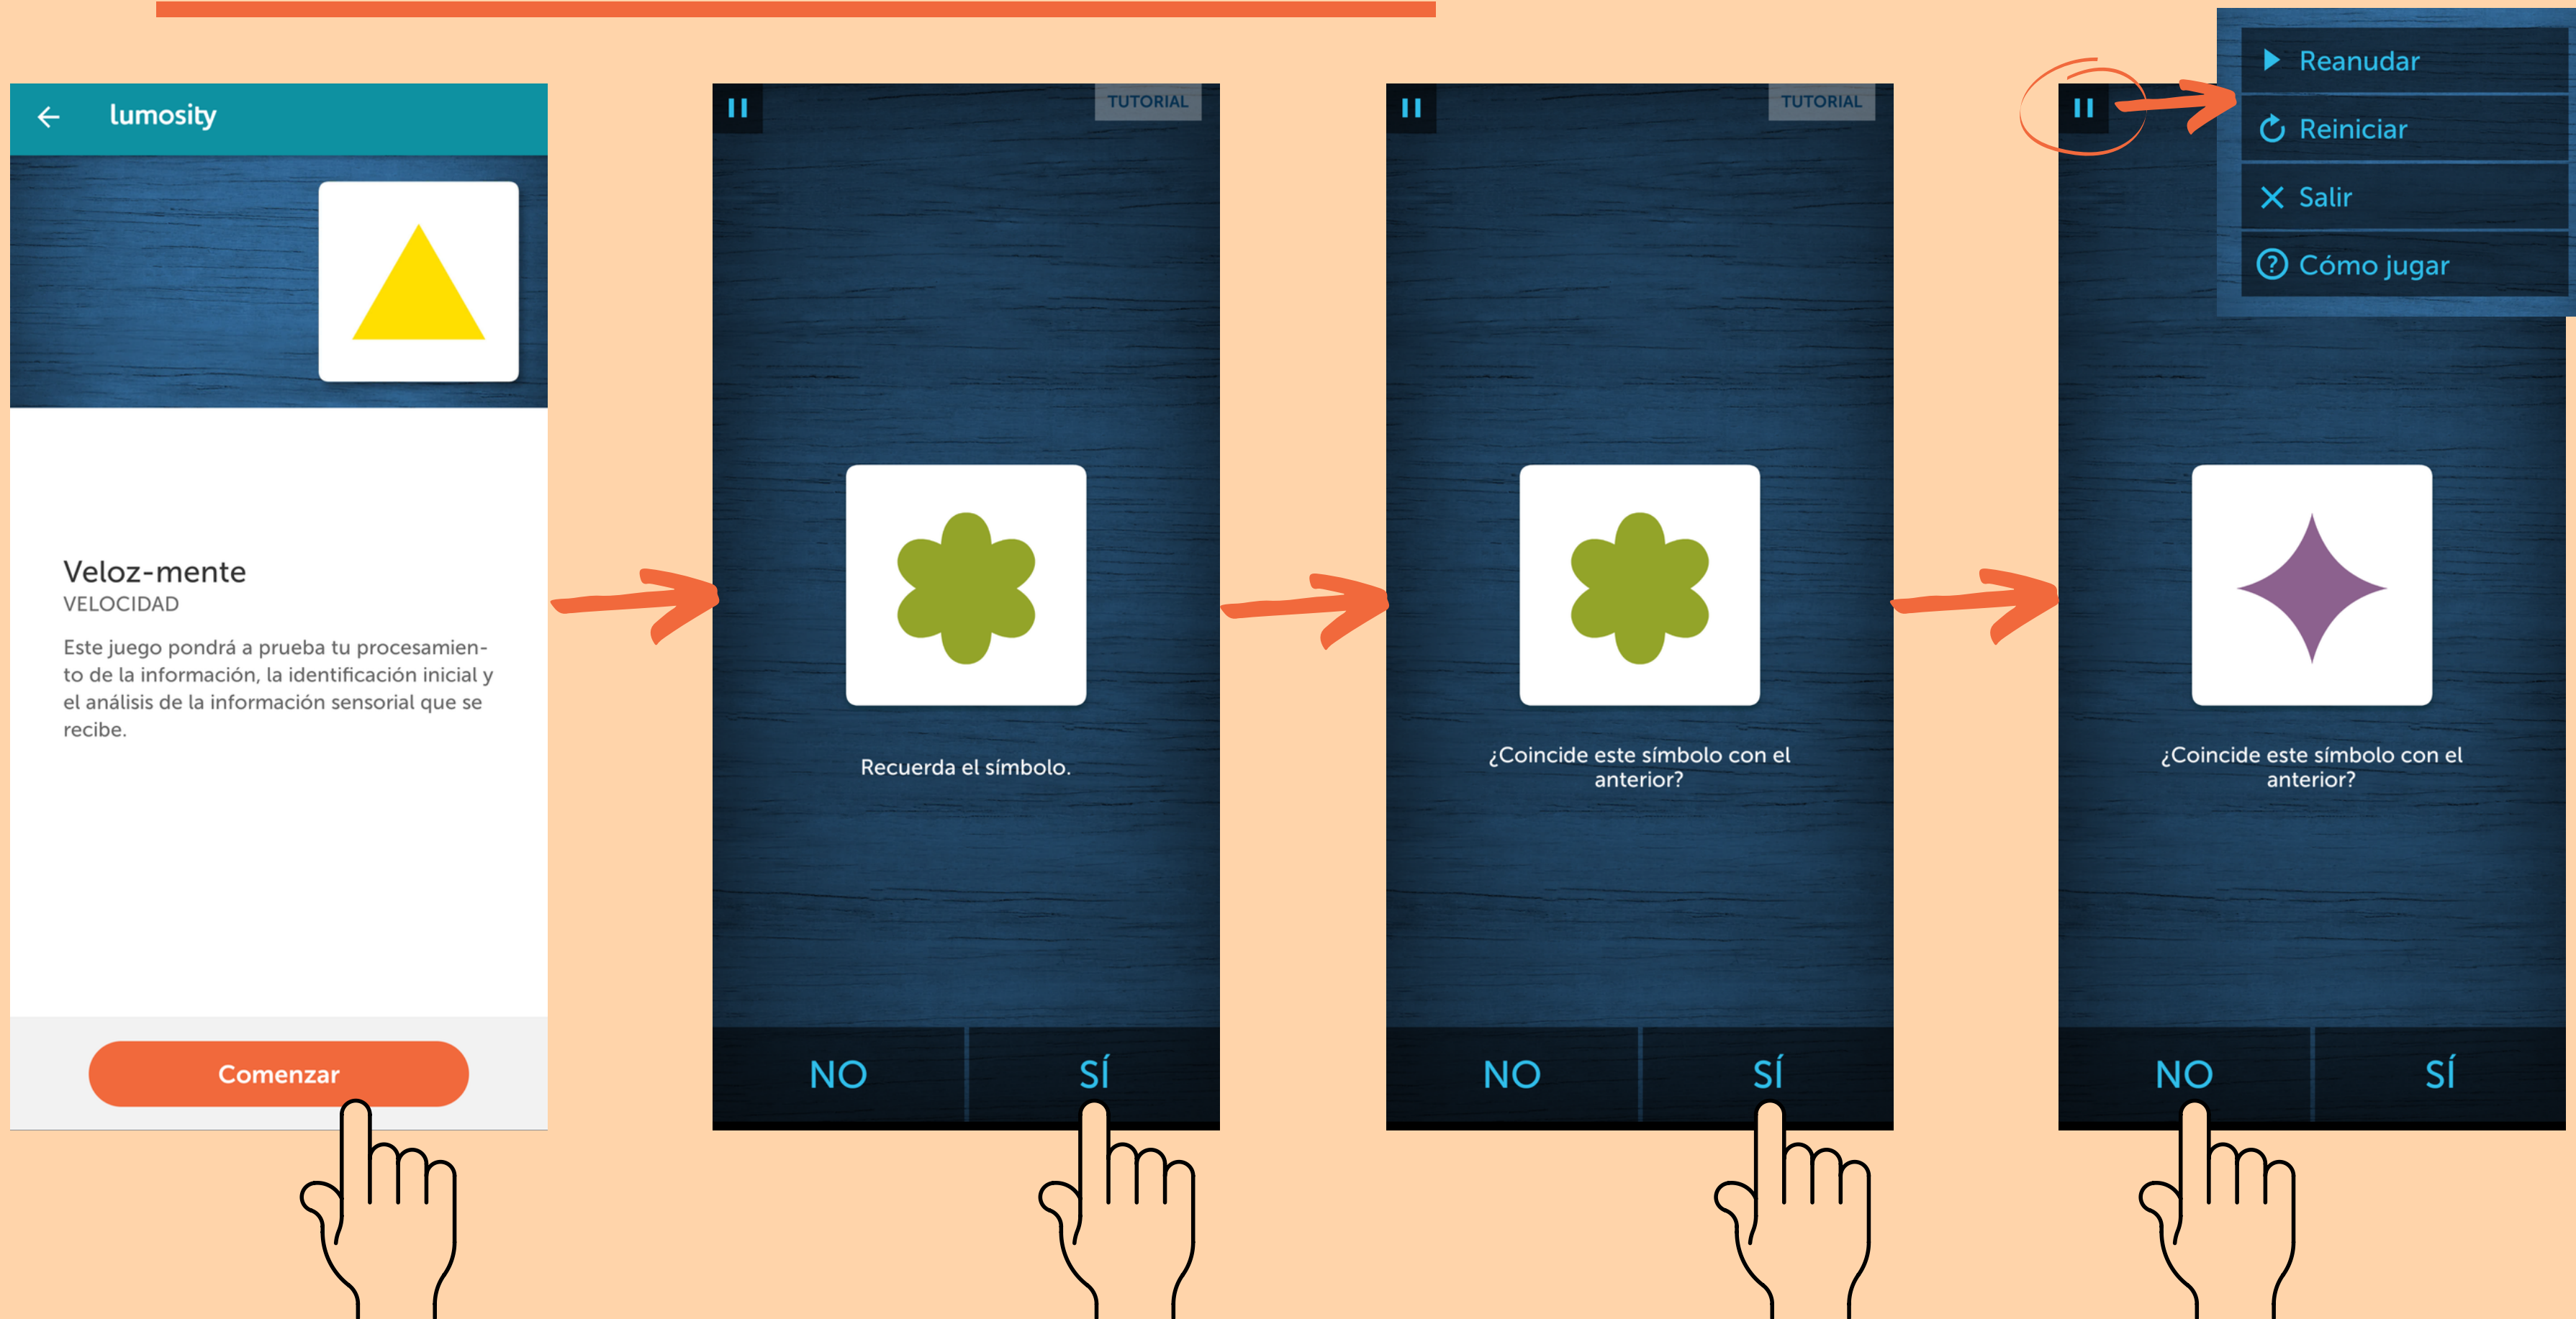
lumosity

Veloz-mente
VELOCIDAD

Este juego pondrá a prueba tu procesamiento de la información, la identificación inicial y el análisis de la información sensorial que se recibe.

Comenzar

TUTORIAL

Recuerda el símbolo.

NO SÍ

TUTORIAL

¿Coincide este símbolo con el anterior?

NO SÍ

Reanudar
Reiniciar
Salir
Cómo jugar

¿Coincide este símbolo con el anterior?

NO SÍ